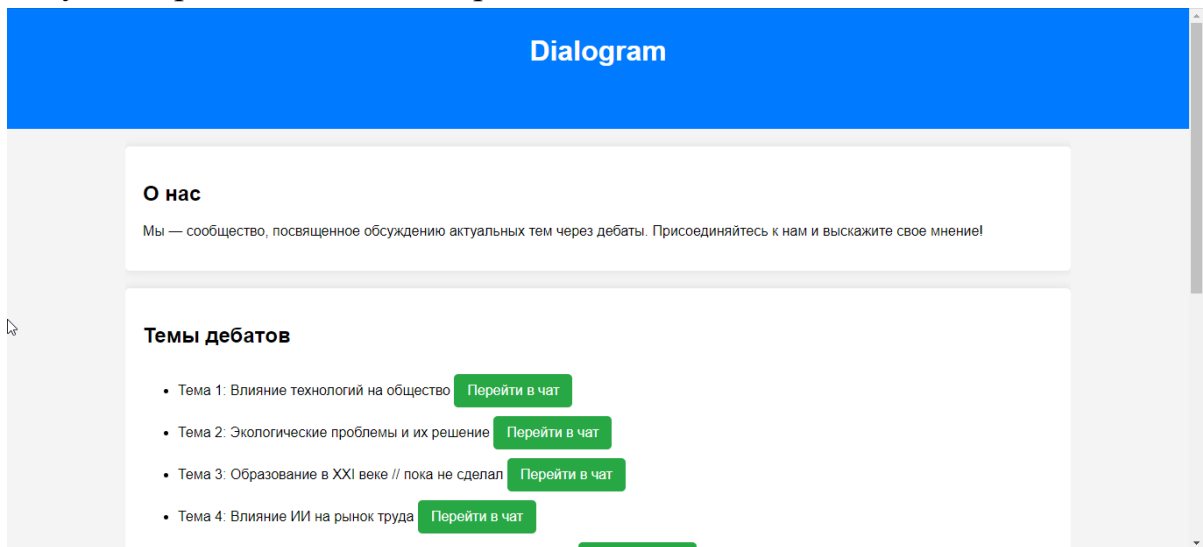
Dialogram

О нас

Мы — сообщество, посвященное обсуждению актуальных тем через дебаты. Присоединяйтесь к нам и выскажите свое мнение!

Темы дебатов

- Тема 1: Влияние технологий на общество Перейти в чат
- Тема 2: Экологические проблемы и их решение Перейти в чат
- Тема 3: Образование в XXI веке // пока не сделал Перейти в чат
- Тема 4: Влияние ИИ на рынок труда Перейти в чат